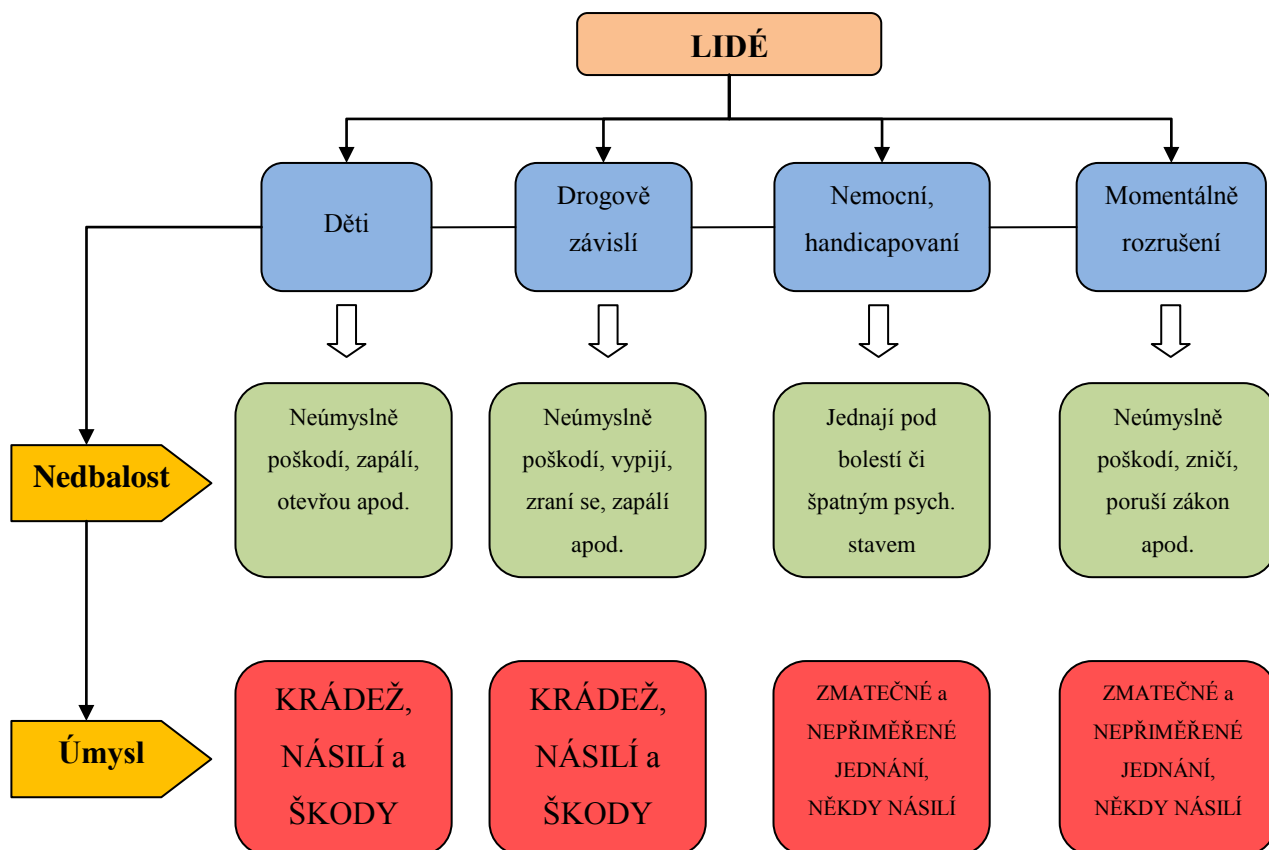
LIDÉ

Děti

Drogově závislí

Nemocní, handicapovaní

Momentálně rozrušení

Nedbalost

Neúmyslně poškodí, zapálí, otevřou apod.

Neúmyslně poškodí, vypijí, zraní se, zapálí apod.

Jednají pod bolestí či špatným psych. stavem

Neúmyslně poškodí, zničí, poruší zákon apod.

Úmysl

KRÁDEŽ, NÁSILÍ a ŠKODY

KRÁDEŽ, NÁSILÍ a ŠKODY

ZMATEČNÉ a NEPŘIMĚŘENÉ JEDNÁNÍ, NĚKDY NÁSILÍ

ZMATEČNÉ a NEPŘIMĚŘENÉ JEDNÁNÍ, NĚKDY NÁSILÍ